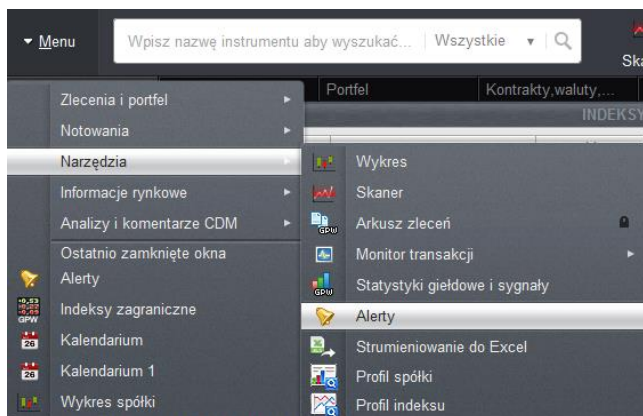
Menu
Wpisz nazwę instrumentu aby wyszukać...
Wszystkie
Ska
Portfel
Kontrakty,waluty,...
INDEKSY
Zlecenia i portfel
Notowania
Narzędzia
Informacje rynkowe
Analizy i komentarze CDM
Ostatnio zamknięte okna
Alerty
Indeksy zagraniczne
Kalendarium
Kalendarium 1
Wykres spółki
Wykres
Skaner
Arkusz zleceń
Monitor transakcji
Statystyki giełdowe i sygnały
Alerty
Strumieniowanie do Excel
Profil spółki
Profil indeksu